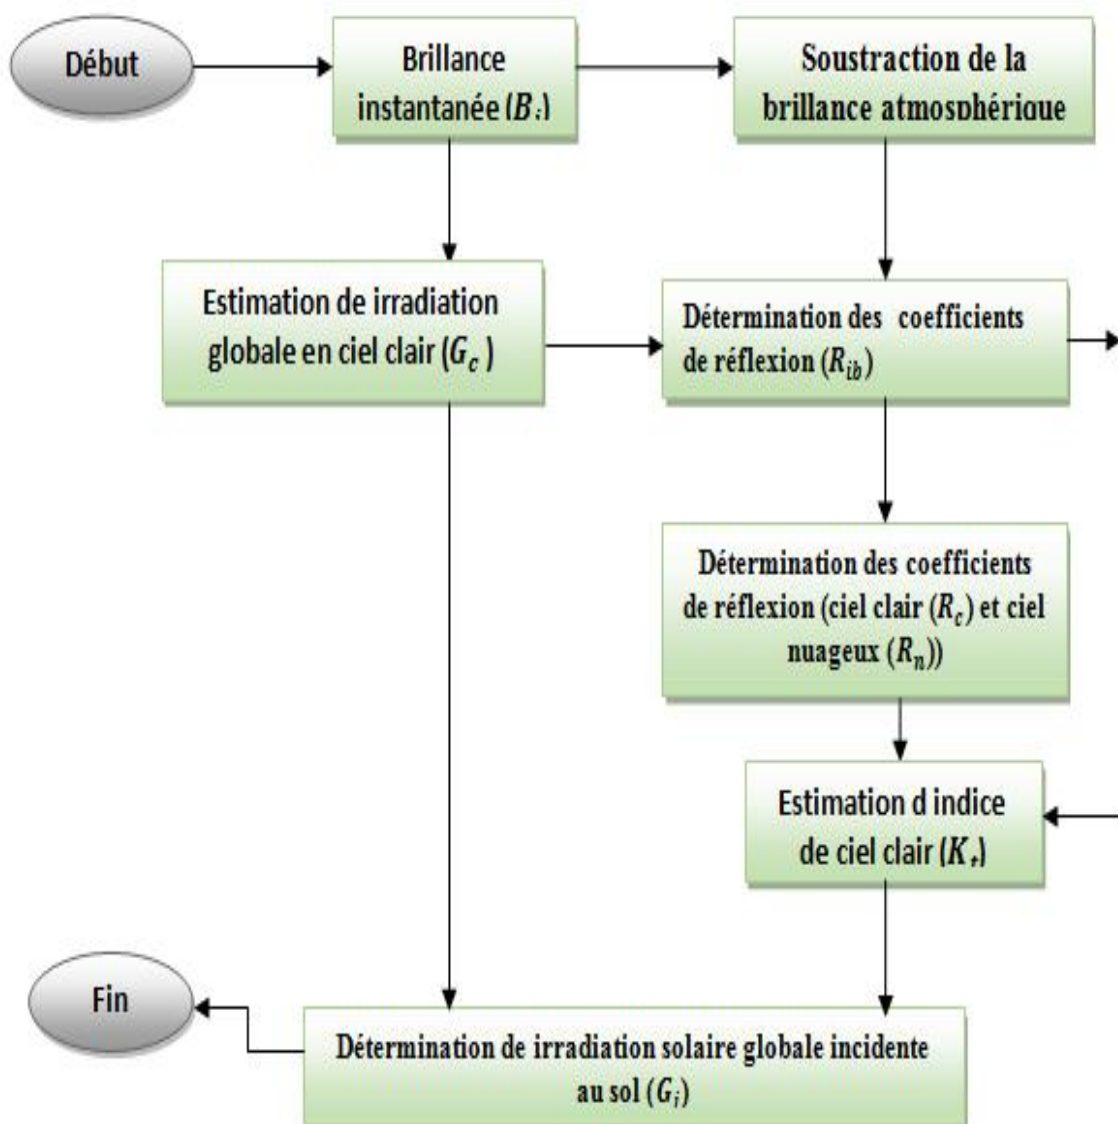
Début

Brillance instantanée ($B_i$)

Soustraction de la brillance atmosphérique

Estimation de irradiation globale en ciel clair ($G_c$ )

Détermination des coefficients de réflexion ($R_{ib}$)

Détermination des coefficients de réflexion (ciel clair ($R_c$) et ciel nuageux ($R_n$))

Estimation d indice de ciel clair ($K_t$)

Fin

Détermination de irradiation solaire globale incidente au sol ($G_i$)